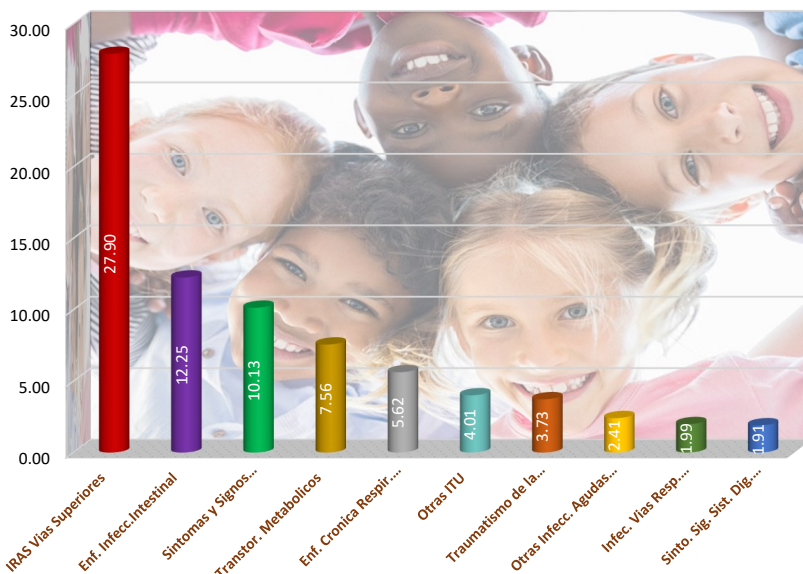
30.00
25.00
20.00
15.00
10.00
5.00
0.00

27.90
12.25
10.13
7.56
5.62
4.01
3.73
2.41
1.99
1.91

IRAS Vias Superiores
Enf. Infecc.Intestinal
Sintomas y Signos...
Transtor. Metabolicos
Enf. Cronica Respir....
Otras ITU
Traumatismo de la...
Otras Infecc. Agudas...
Infec. Vias Resp....
Sinto. Sig. Sist. Dig....